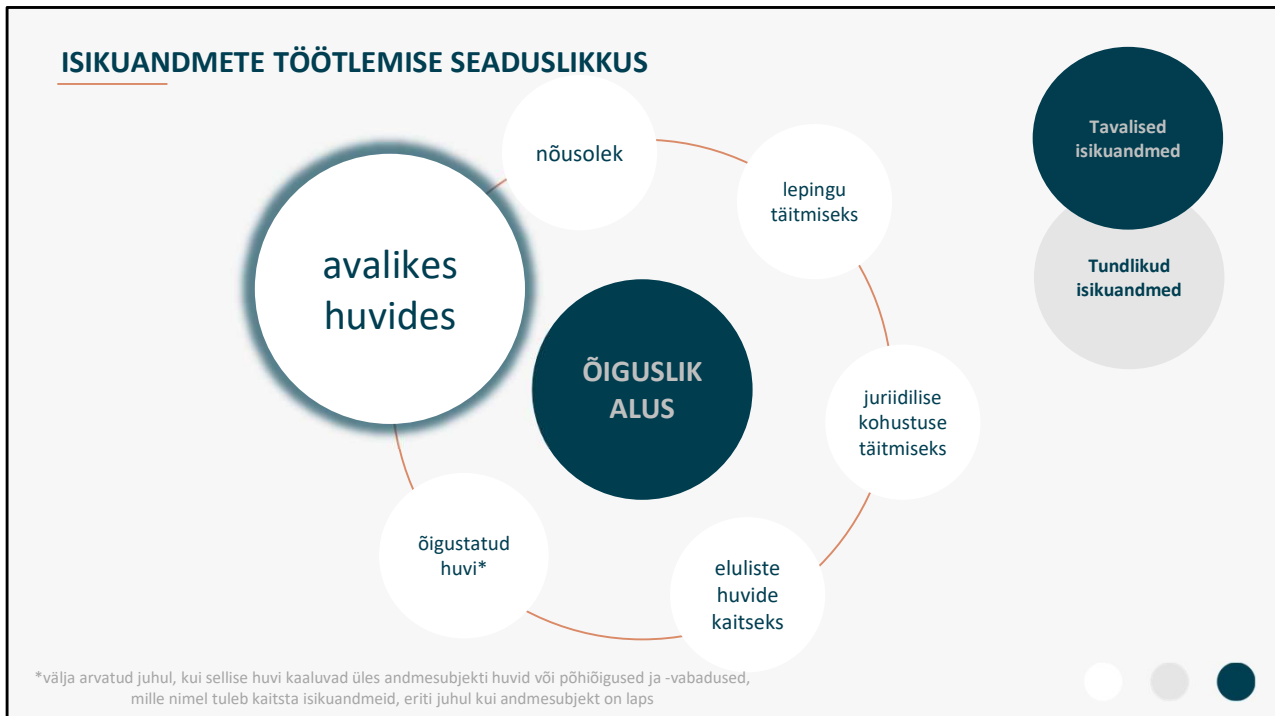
ISIKUANDMETE TÖÖTLEMISE SEADUSLIKKUS

Tavalised isikuandmed

Tundlikud isikuandmed

ÕIGUSLIK ALUS

nõusolek

lepingu täitmiseks

juriidilise kohustuse täitmiseks

eluliste huvide kaitseks

õigustatud huvi*

avalikes huvides

*välja arvatud juhul, kui sellise huvi kaaluvad üles andmesubjekti huvid või põhiõigused ja -vabadused, mille nimel tuleb kaitsta isikuandmeid, eriti juhul kui andmesubjekt on laps